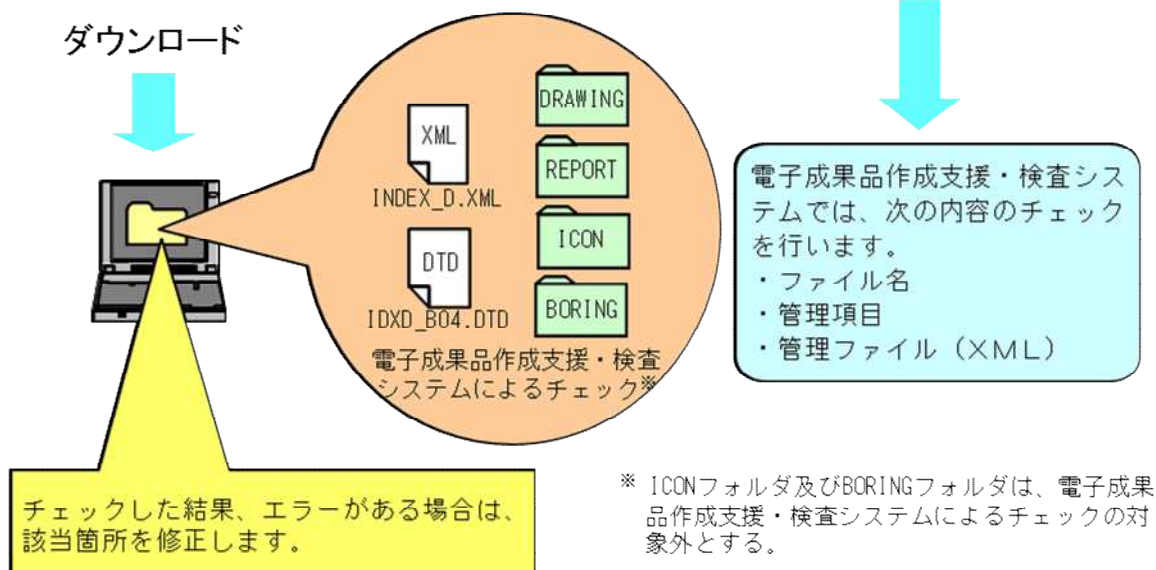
ダウンロード

XML
INDEX_D.XML

DTD
IDXD_B04.DTD

DRAWING

REPORT

ICON

BORING

電子成果品作成支援・検査システムによるチェック※

電子成果品作成支援・検査システムでは、次の内容のチェックを行います。
・ファイル名
・管理項目
・管理ファイル（XML）

チェックした結果、エラーがある場合は、該当箇所を修正します。

※ ICONフォルダ及びBORINGフォルダは、電子成果品作成支援・検査システムによるチェックの対象外とする。